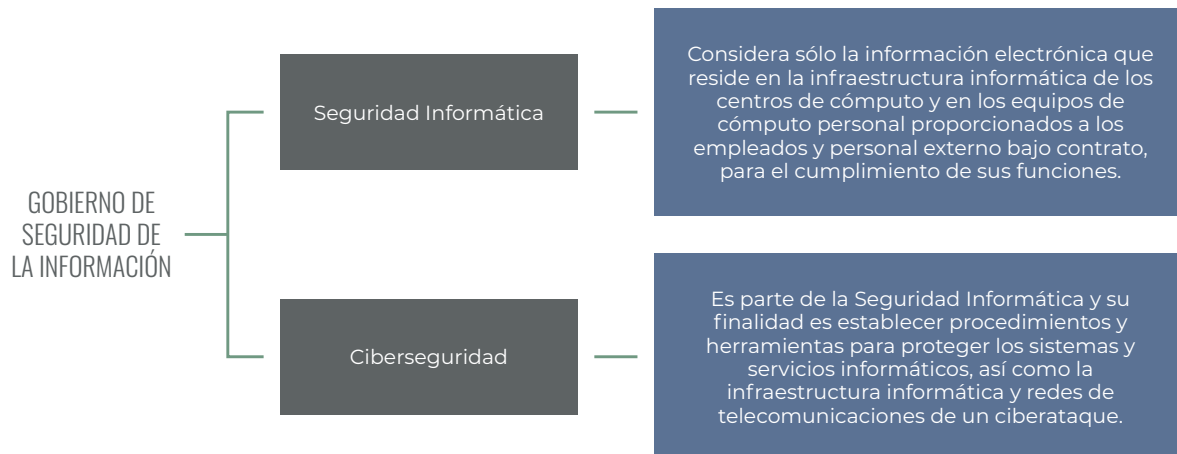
GOBIERNO DE SEGURIDAD DE LA INFORMACIÓN

Seguridad Informática

Considera sólo la información electrónica que reside en la infraestructura informática de los centros de cómputo y en los equipos de cómputo personal proporcionados a los empleados y personal externo bajo contrato, para el cumplimiento de sus funciones.

Ciberseguridad

Es parte de la Seguridad Informática y su finalidad es establecer procedimientos y herramientas para proteger los sistemas y servicios informáticos, así como la infraestructura informática y redes de telecomunicaciones de un ciberataque.